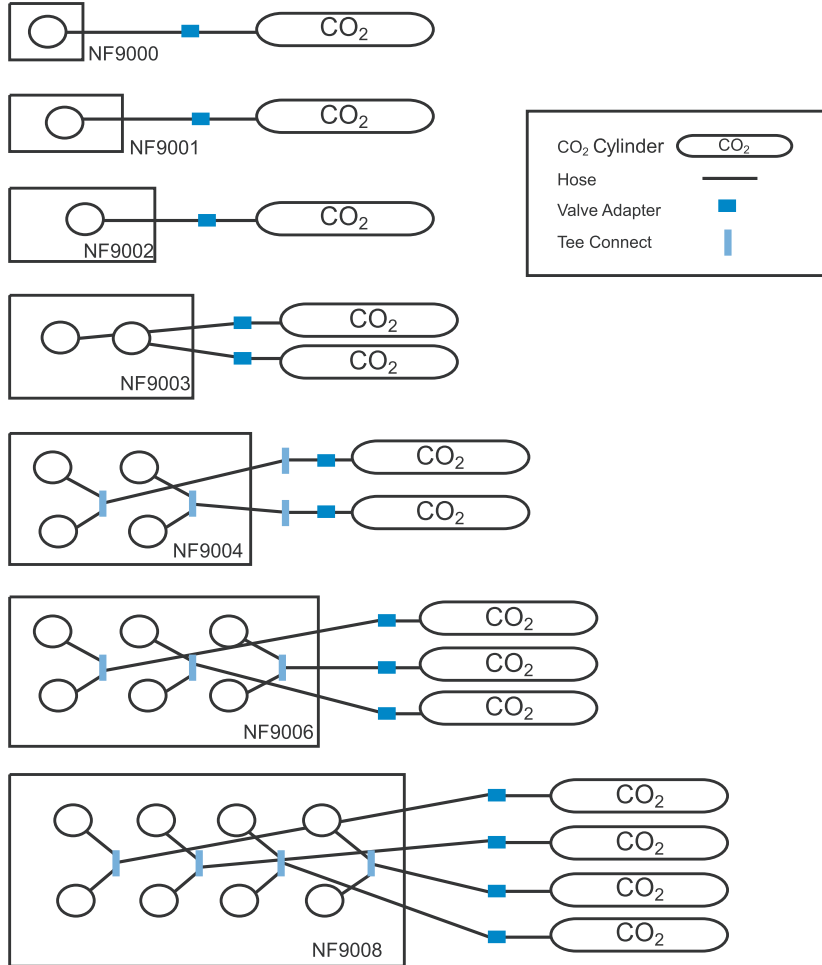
$CO_2$
NF9000

$CO_2$
NF9001

$CO_2$ Cylinder $CO_2$
Hose
Valve Adapter
Tee Connect

$CO_2$
NF9002

$CO_2$
$CO_2$
NF9003

$CO_2$
$CO_2$
NF9004

$CO_2$
$CO_2$
$CO_2$
NF9006

$CO_2$
$CO_2$
$CO_2$
$CO_2$
NF9008